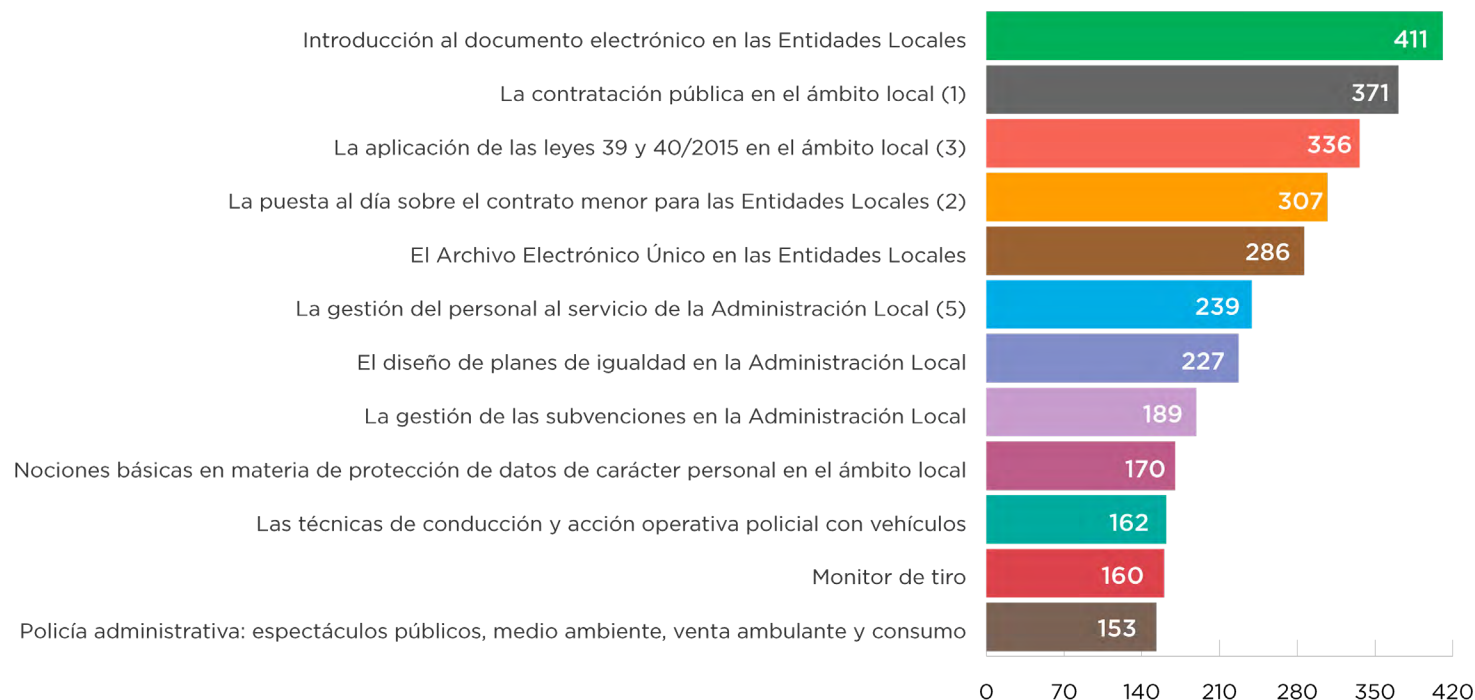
Introducción al documento electrónico en las Entidades Locales 411
La contratación pública en el ámbito local (1) 371
La aplicación de las leyes 39 y 40/2015 en el ámbito local (3) 336
La puesta al día sobre el contrato menor para las Entidades Locales (2) 307
El Archivo Electrónico Único en las Entidades Locales 286
La gestión del personal al servicio de la Administración Local (5) 239
El diseño de planes de igualdad en la Administración Local 227
La gestión de las subvenciones en la Administración Local 189
Nociones básicas en materia de protección de datos de carácter personal en el ámbito local 170
Las técnicas de conducción y acción operativa policial con vehículos 162
Monitor de tiro 160
Policía administrativa: espectáculos públicos, medio ambiente, venta ambulante y consumo 153

0 70 140 210 280 350 420